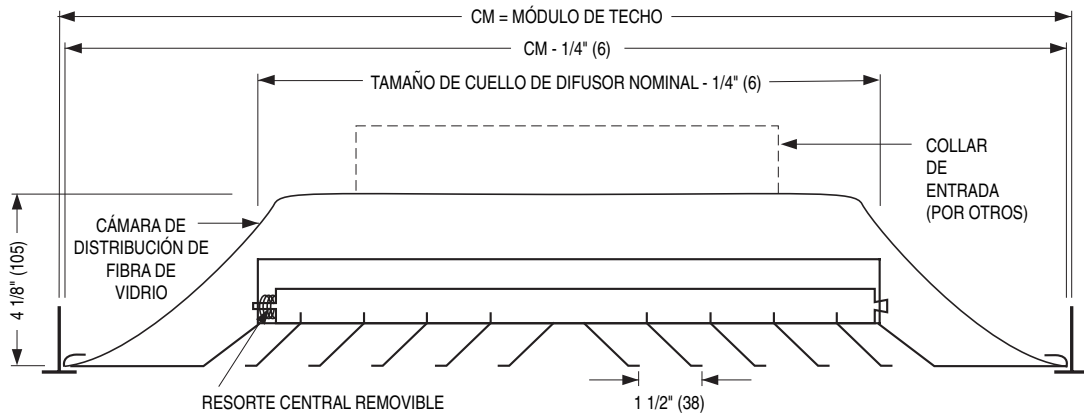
CM = MÓDULO DE TECHO

CM - 1/4" (6)

TAMAÑO DE CUELLO DE DIFUSOR NOMINAL - 1/4" (6)

COLLAR DE ENTRADA (POR OTROS)

CÁMARA DE DISTRIBUCIÓN DE FIBRA DE VIDRIO

4 1/8" (105)

RESORTE CENTRAL REMOVIBLE

1 1/2" (38)